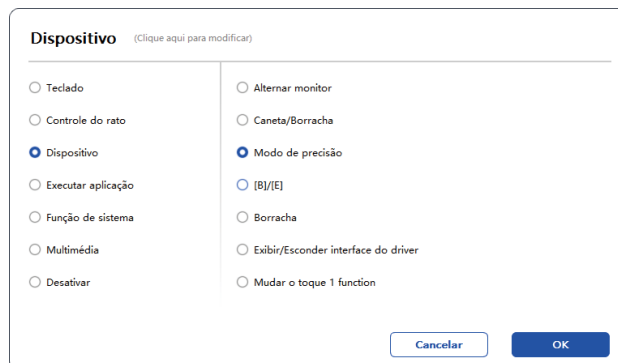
Dispositivo (Clique aqui para modificar)

Teclado
Controle do rato
Dispositivo
Executar aplicação
Função de sistema
Multimédia
Desativar

Alternar monitor
Caneta/Borracha
Modo de precisão
[B]/[E]
Borracha
Exibir/Esconder interface do driver
Mudar o toque 1 function

Cancelar
OK